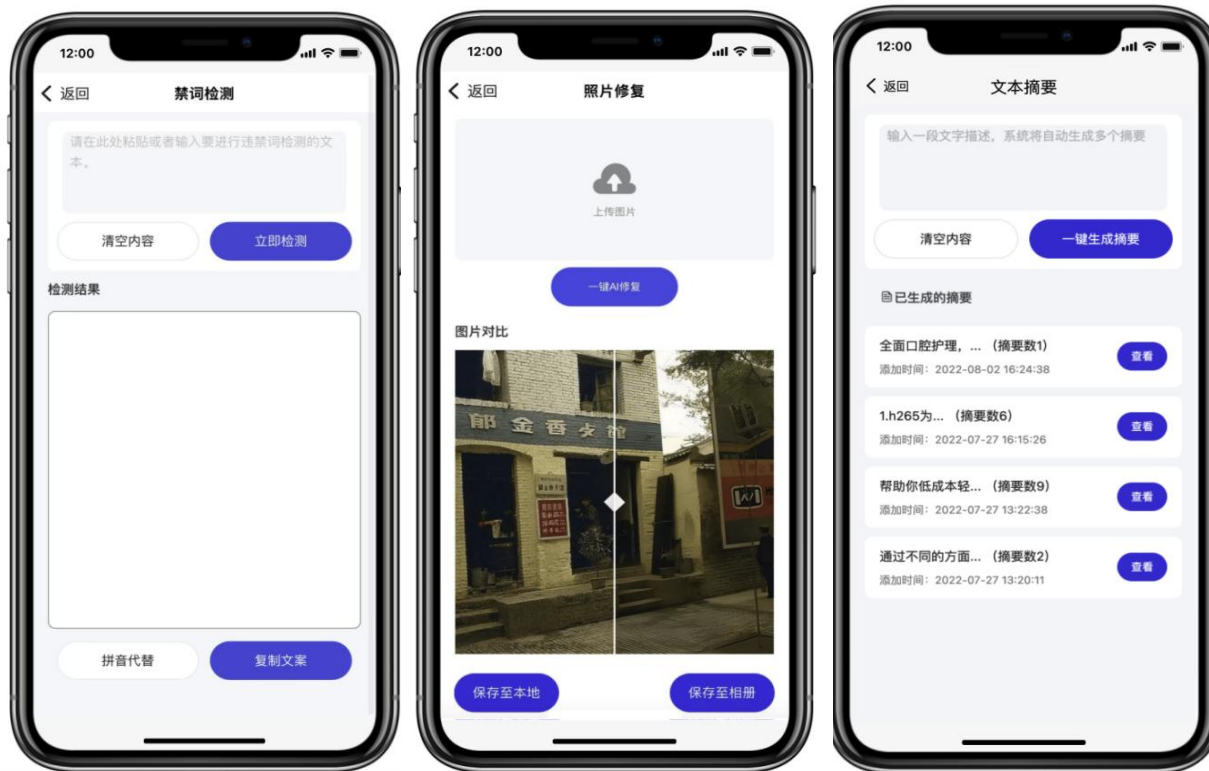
12:00

< 返回 禁词检测

请在此处粘贴或者输入要进行违禁词检测的文本。

清空内容 立即检测

检测结果

拼音代替 复制文案

12:00

< 返回 照片修复

上传图片

一键AI修复

图片对比

郁金香女馆

保存至本地 保存至相册

12:00

< 返回 文本摘要

输入一段文字描述，系统将自动生成多个摘要

清空内容 一键生成摘要

已生成的摘要

全面口腔护理，... (摘要数1)
添加时间：2022-08-02 16:24:38
查看

1.h265为... (摘要数6)
添加时间：2022-07-27 16:15:26
查看

帮助你低成本轻... (摘要数9)
添加时间：2022-07-27 13:22:38
查看

通过不同的方面... (摘要数2)
添加时间：2022-07-27 13:20:11
查看